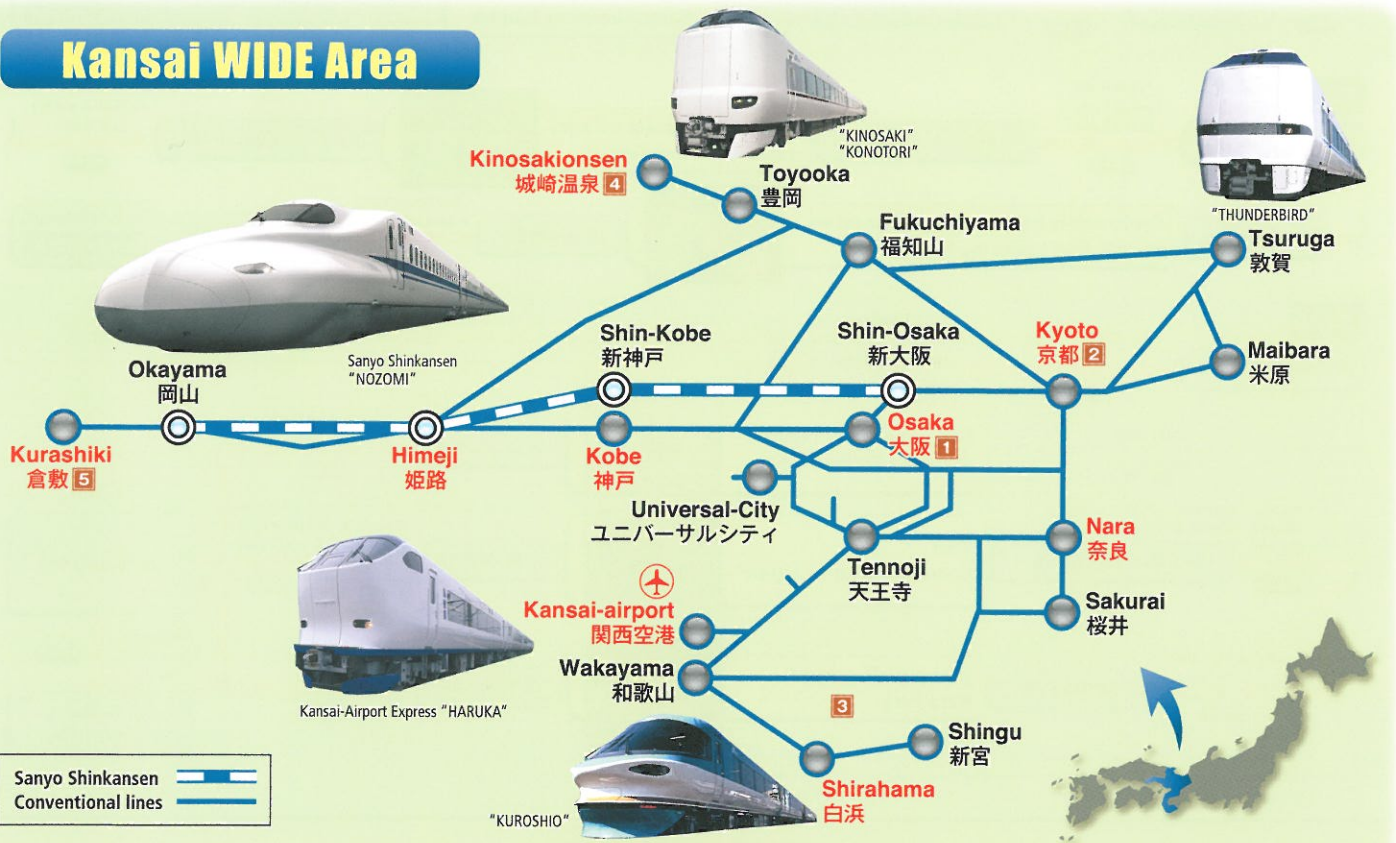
Kansai WIDE Area

"KINOSAKI"
"KONOTORI"

"THUNDERBIRD"

Kinosakionsen
城崎温泉 4

Toyooka
豊岡

Fukuchiyama
福知山

Tsuruga
敦賀

Maibara
米原

Kyoto
京都 2

Shin-Osaka
新大阪

Shin-Kobe
新神戸

Sanyo Shinkansen
"NOZOMI"

Okayama
岡山

Kurashiki
倉敷 5

Himeji
姫路

Kobe
神戸

Osaka
大阪 1

Universal-City
ユニバーサルシティ

Tennoji
天王寺

Nara
奈良

Sakurai
桜井

Kansai-airport
関西空港

Wakayama
和歌山

Kansai-Airport Express "HARUKA"

3

Shingu
新宮

Shirahama
白浜

"KUROSHIO"

Sanyo Shinkansen
Conventional lines